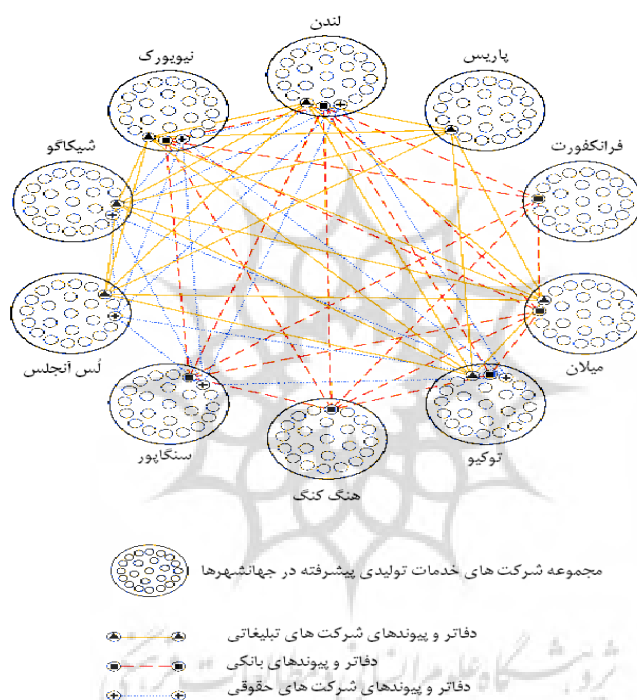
لندن
پاریس
نیویورک
شیکاگو
فرانکفورت
میلان
لُس آنجلس
سنگاپور
توکیو
هنگ کنگ

مجموعه شرکت های خدمات تولیدی پیشرفته در جهانشهرها

دفاتر و پیوندهای شرکت های تبلیغاتی
دفاتر و پیوندهای بانکی
دفاتر و پیوندهای شرکت های حقوقی